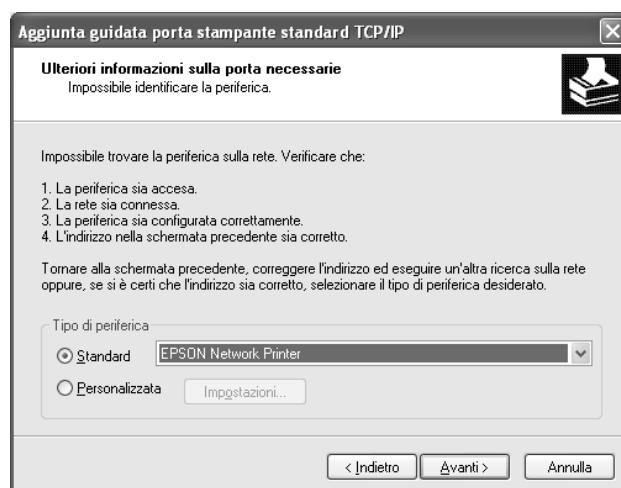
Aggiunta guidata porta stampante standard TCP/IP

Ulteriori informazioni sulla porta necessarie
Impossibile identificare la periferica.

Impossibile trovare la periferica sulla rete. Verificare che:

1. La periferica sia accesa.
2. La rete sia connessa.
3. La periferica sia configurata correttamente.
4. L'indirizzo nella schermata precedente sia corretto.

Tornare alla schermata precedente, correggere l'indirizzo ed eseguire un'altra ricerca sulla rete oppure, se si è certi che l'indirizzo sia corretto, selezionare il tipo di periferica desiderato.

Tipo di periferica
Standard EPSON Network Printer
Personalizzata Impostazioni...

< Indietro Avanti > Annulla